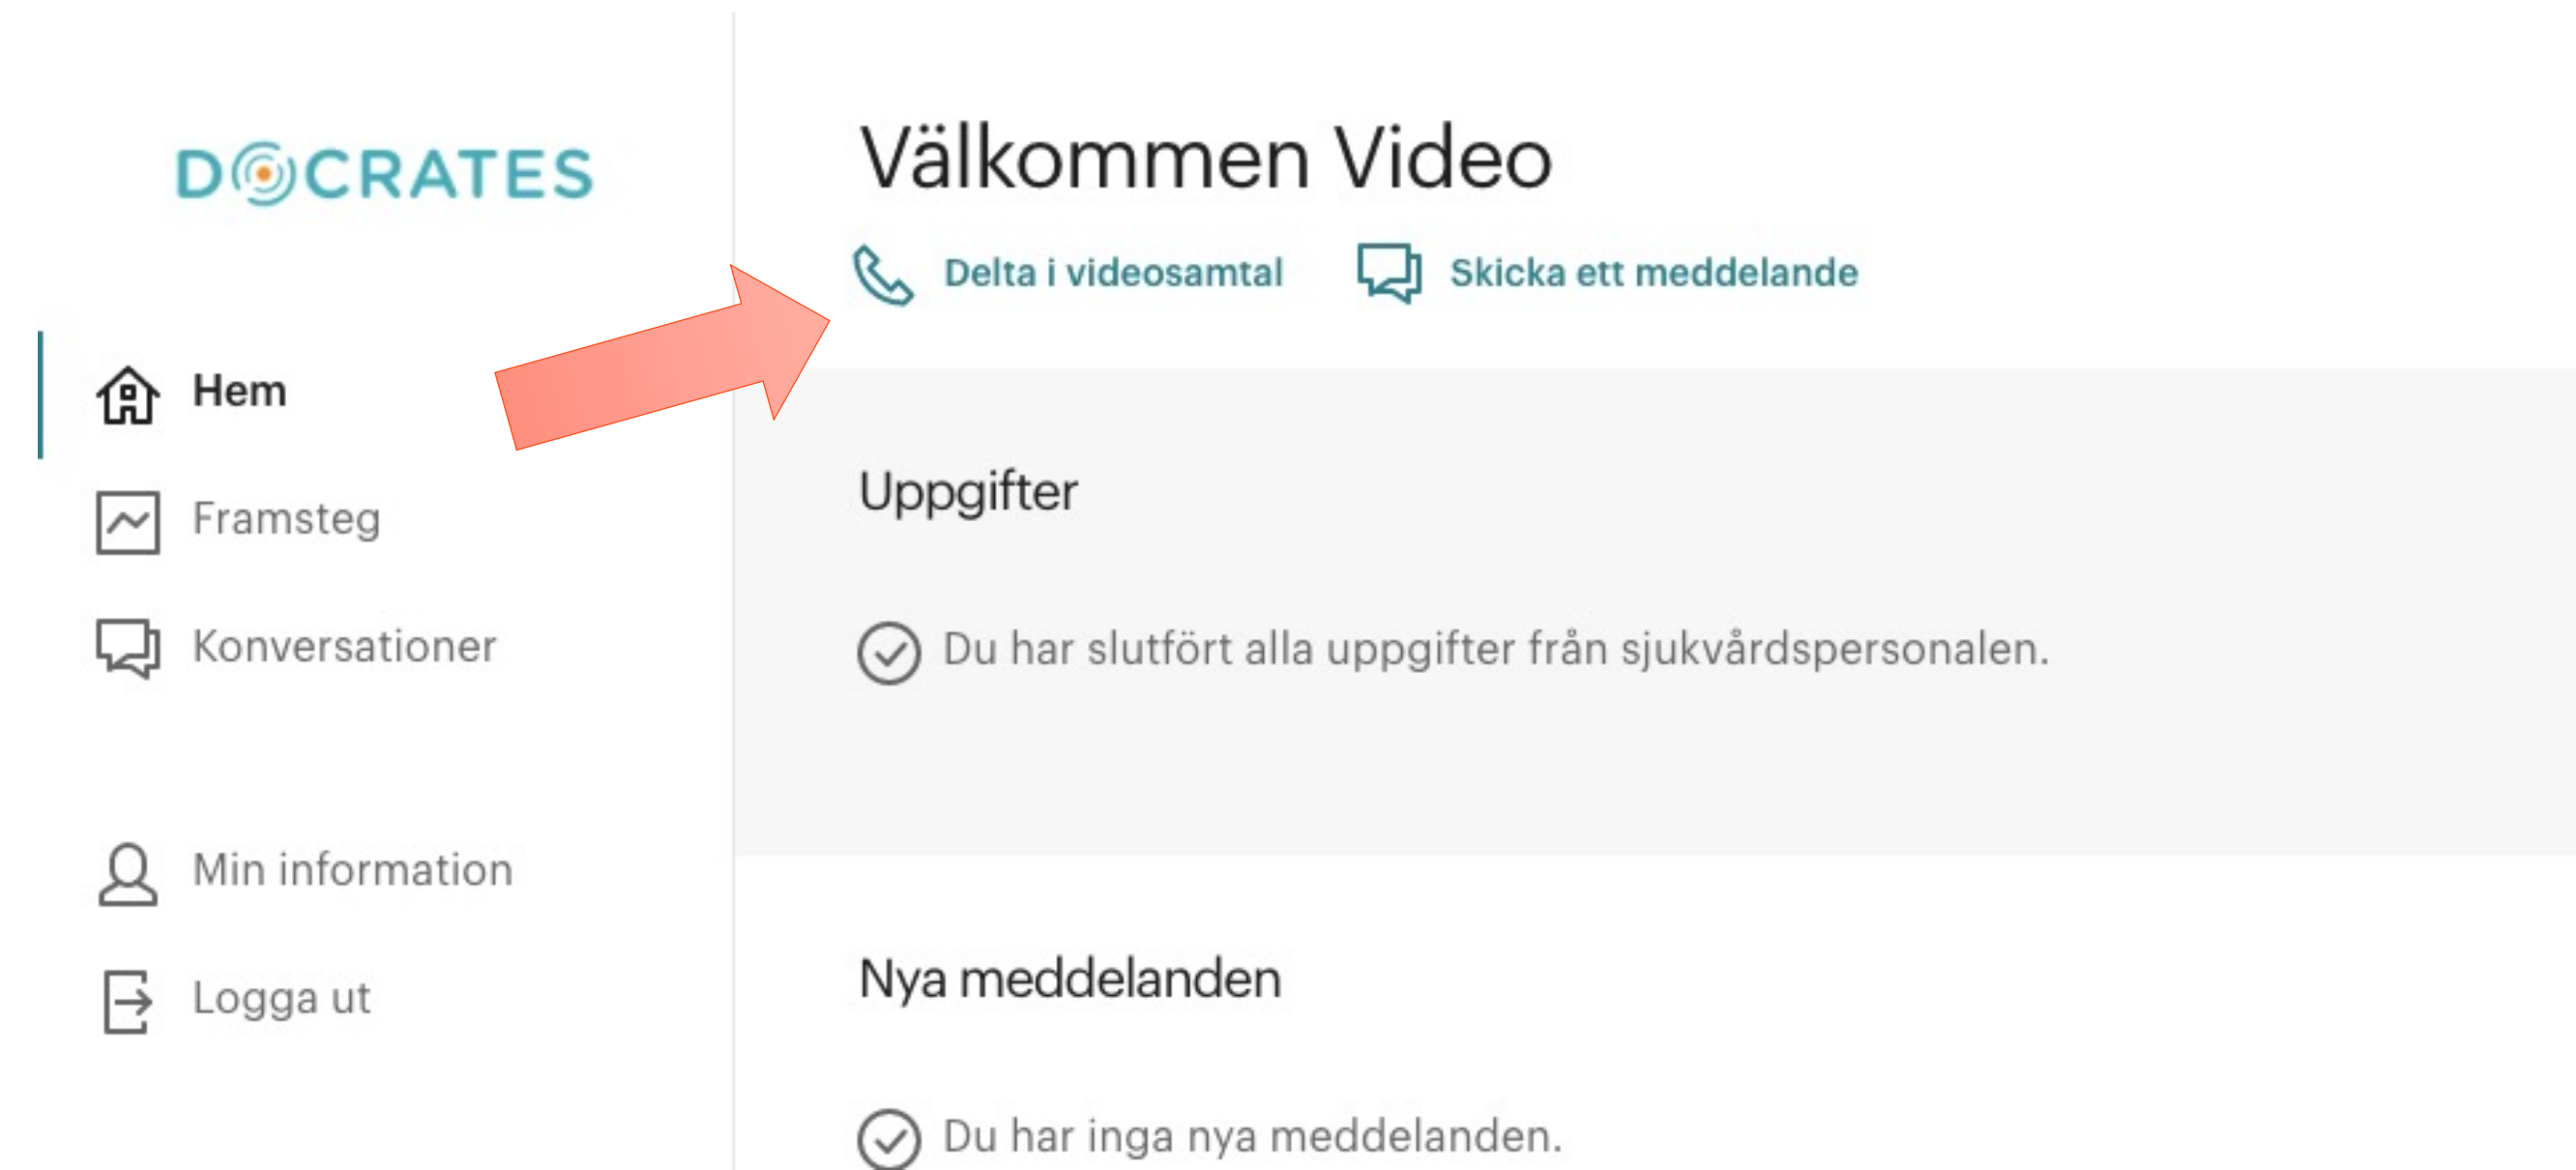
DOCRATES

Hem

Framsteg

Konversationer

Min information

Logga ut

Välkommen Video

Delta i videosamtal

Skicka ett meddelande

Uppgifter

Du har slutfört alla uppgifter från sjukvårdspersonalen.

Nya meddelanden

Du har inga nya meddelanden.